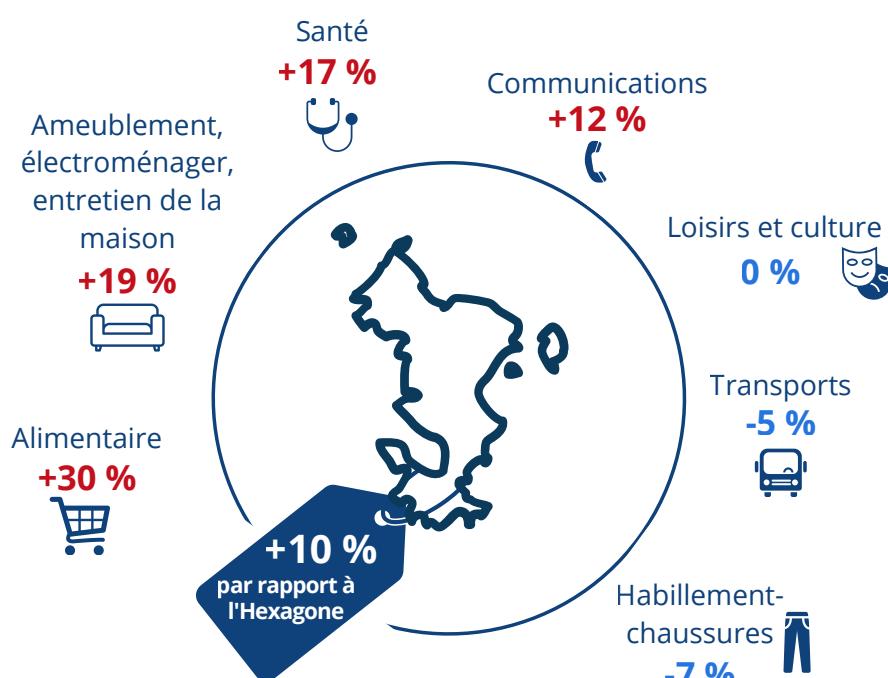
Santé
+17 %

Communications
+12 %

Ameublement, électroménager, entretien de la maison
+19 %

Loisirs et culture
0 %

Transports
-5 %

Alimentaire
+30 %

+10 %
par rapport à l'Hexagone

Habillement-chaussures
-7 %